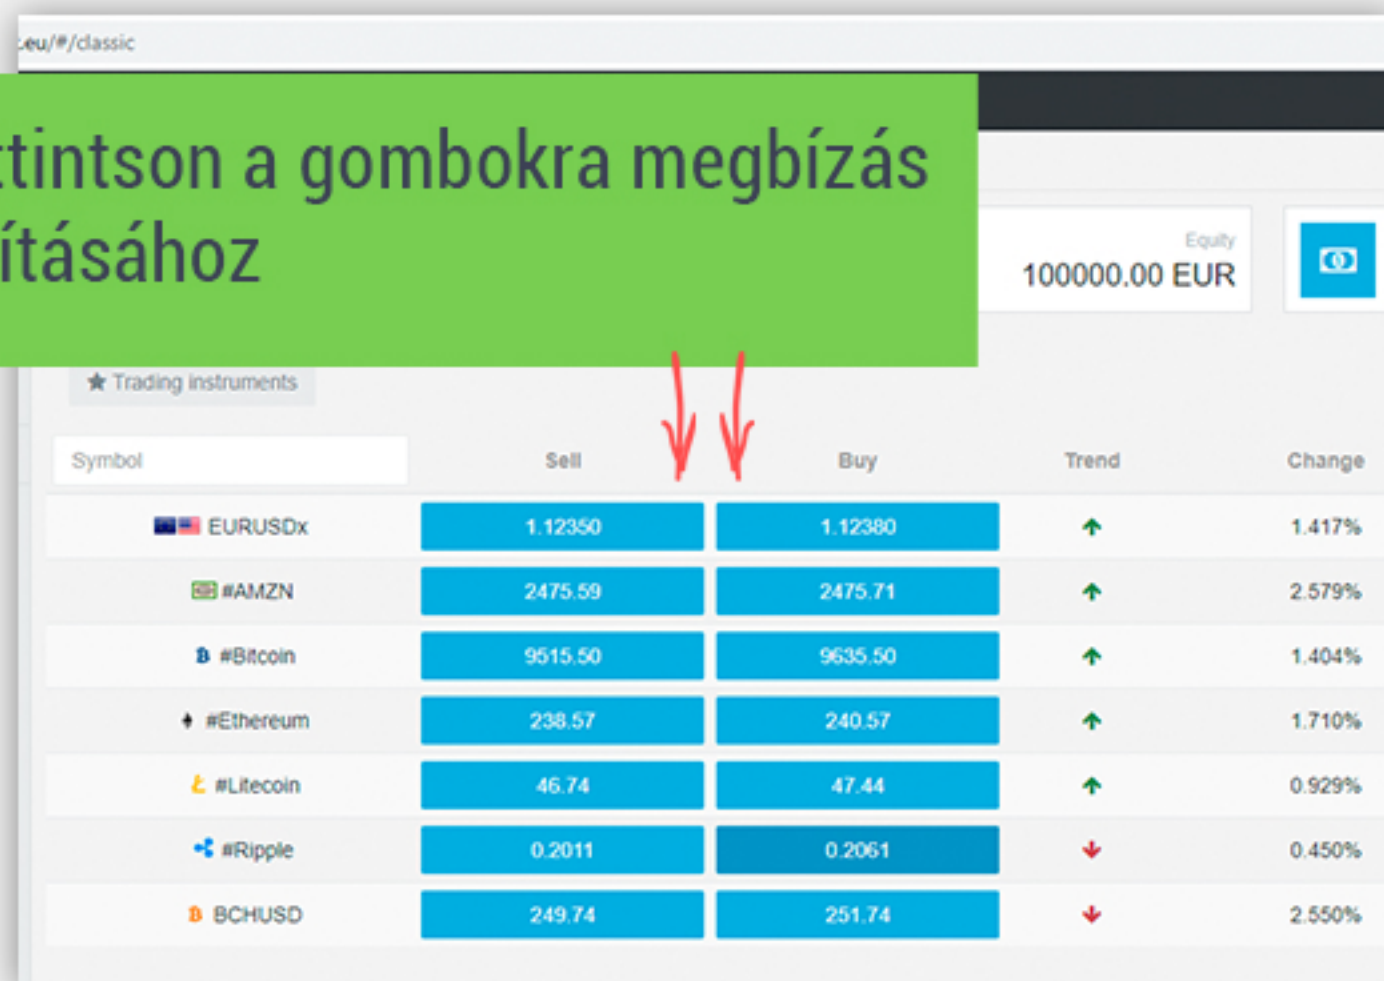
.eu/#/classic

tintson a gombokra megbízás ításához

Equity
100000.00 EUR

★ Trading instruments

| Symbol | Sell | Buy | Trend | Change |
|---|---|---|---|---|
| EURUSDx | 1.12350 | 1.12380 | ↑ | 1.417% |
| #AMZN | 2475.59 | 2475.71 | ↑ | 2.579% |
| #Bitcoin | 9515.50 | 9635.50 | ↑ | 1.404% |
| #Ethereum | 238.57 | 240.57 | ↑ | 1.710% |
| #Litecoin | 46.74 | 47.44 | ↑ | 0.929% |
| #Ripple | 0.2011 | 0.2061 | ↓ | 0.450% |
| BCHUSD | 249.74 | 251.74 | ↓ | 2.550% |